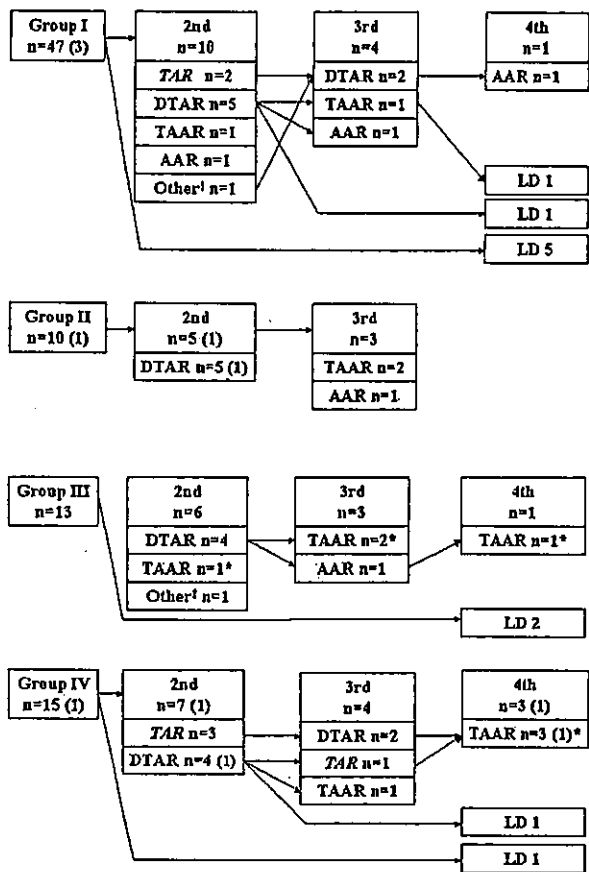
Group I
n=47 (3)

2nd
n=10
TAR n=2
DTAR n=5
TAAR n=1
AAR n=1
Other¹ n=1

3rd
n=4
DTAR n=2
TAAR n=1
AAR n=1

4th
n=1
AAR n=1

LD 1
LD 1
LD 5

Group II
n=10 (1)

2nd
n=5 (1)
DTAR n=5 (1)

3rd
n=3
TAAR n=2
AAR n=1

Group III
n=13

2nd
n=6
DTAR n=4
TAAR n=1*
Other¹ n=1

3rd
n=3
TAAR n=2*
AAR n=1

4th
n=1
TAAR n=1*

LD 2

Group IV
n=15 (1)

2nd
n=7 (1)
TAR n=3
DTAR n=4 (1)

3rd
n=4
DTAR n=2
TAR n=1
TAAR n=1

4th
n=3 (1)
TAAR n=3 (1)*

LD 1
LD 1